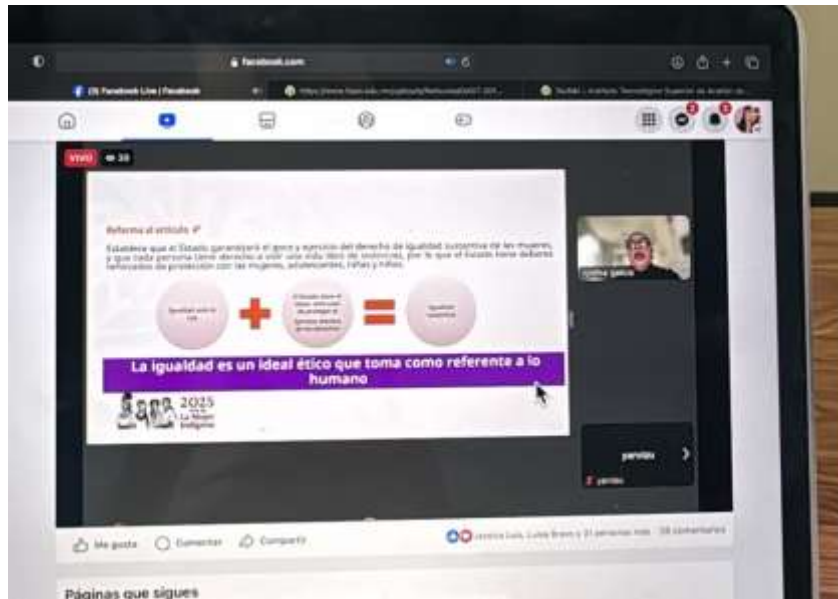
facebook.com

(3) Facebook Live | Facebook

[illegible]

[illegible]

VIVO 38

Reforma al artículo 4°

Establece que el Estado garantizará el goce y ejercicio del derecho de igualdad sustantiva de las mujeres, y que toda persona tiene derecho a vivir una vida libre de violencias, por lo que el Estado tiene deberes reforzados de protección con las mujeres, adolescentes, niñas y niños.

Igualdad ante la Ley

El Estado tiene el deber reforzado de proteger el ejercicio de los derechos

Igualdad sustantiva

La igualdad es un ideal ético que toma como referente a lo humano

2025 Año de La Mujer Indígena

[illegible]

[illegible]

Me gusta

Comentar

Compartir

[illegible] y 31 personas más

38 comentarios

Páginas que sigues